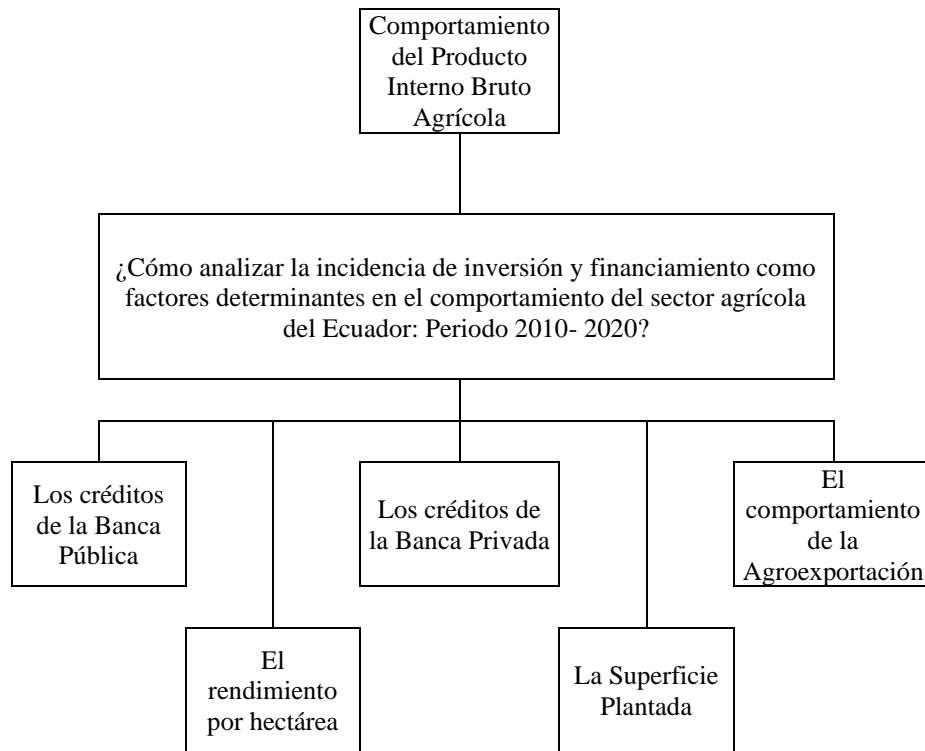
Comportamiento del Producto Interno Bruto Agrícola

¿Cómo analizar la incidencia de inversión y financiamiento como factores determinantes en el comportamiento del sector agrícola del Ecuador: Periodo 2010- 2020?

Los créditos de la Banca Pública

El rendimiento por hectárea

Los créditos de la Banca Privada

La Superficie Plantada

El comportamiento de la Agroexportación